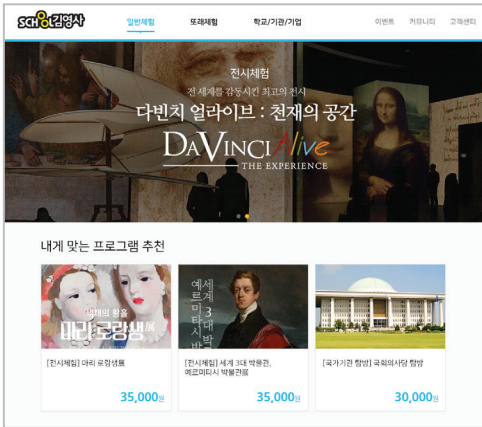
SCHOOL김영사

일반체험 또래체험 학교/기관/기업 이벤트 커뮤니티 고객센터

전시체험
전 세계를 감동시킨 최고의 전시
다빈치 얼라이브 : 천재의 공간
DAVINCI Alive
THE EXPERIENCE

내게 맞는 프로그램 추천

색채의 환희
마리 로랑생展

[전시체험] 마리 로랑생展
35,000원

세계 3대 박물관 예르미타시

[전시체험] 세계 3대 박물관, 예르미타시 박물관展
35,000원

[국가기관 탐방] 국회의사당 탐방
30,000원